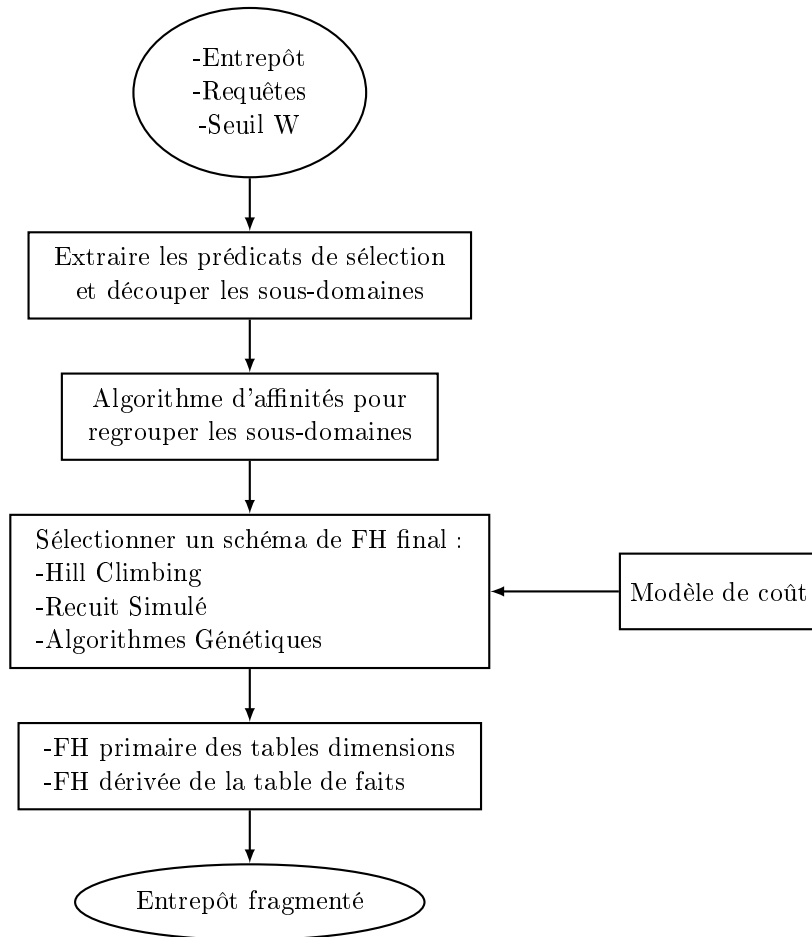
-Entrepôt
-Requêtes
-Seuil W

Extraire les prédicats de sélection et découper les sous-domaines

Algorithme d'affinités pour regrouper les sous-domaines

Sélectionner un schéma de FH final :
-Hill Climbing
-Recuit Simulé
-Algorithmes Génétiques

Modèle de coût

-FH primaire des tables dimensions
-FH dérivée de la table de faits

Entrepôt fragmenté